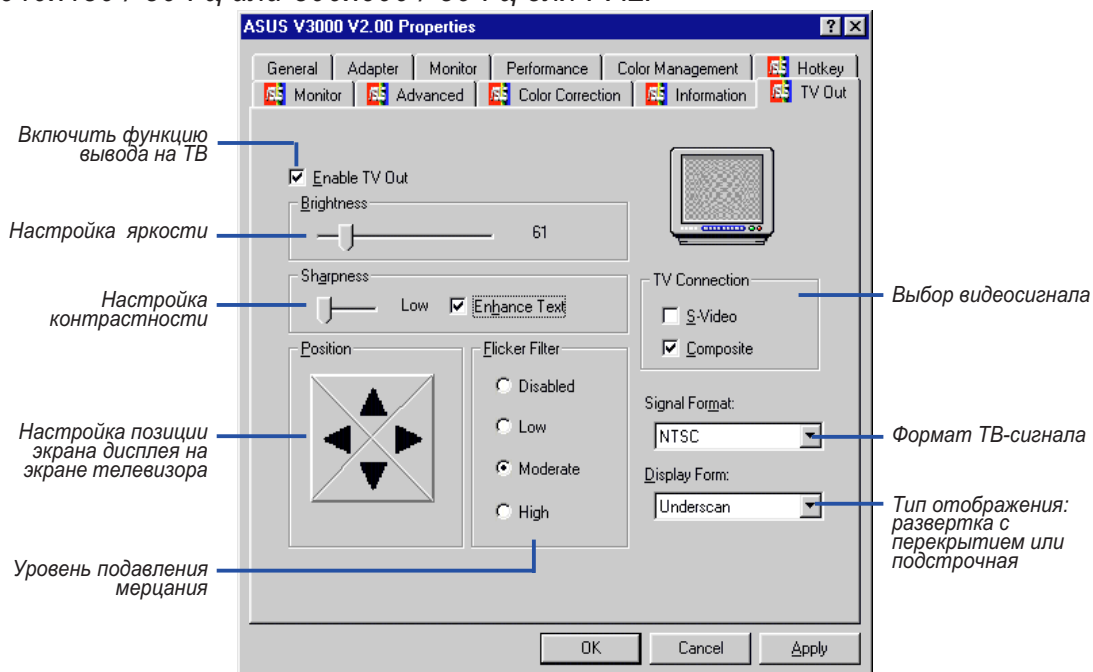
ASUS V3000 V2.00 Properties

General | Adapter | Monitor | Performance | Color Management | Hotkey
Monitor | Advanced | Color Correction | Information | TV Out

Включить функцию вывода на ТВ

Enable TV Out

Brightness

Настройка яркости

61

Sharpness

Настройка контрастности

Low

Enhance Text

TV Connection

Выбор видеосигнала

S-Video

Composite

Position

Flicker Filter

Disabled

Low

Moderate

High

Настройка позиции экрана дисплея на экране телевизора

Signal Format:

NTSC

Формат ТВ-сигнала

Display Form:

Underscan

Тип отображения: развертка с перекрытием или подстрочная

Уровень подавления мерцания

OK

Cancel

Apply